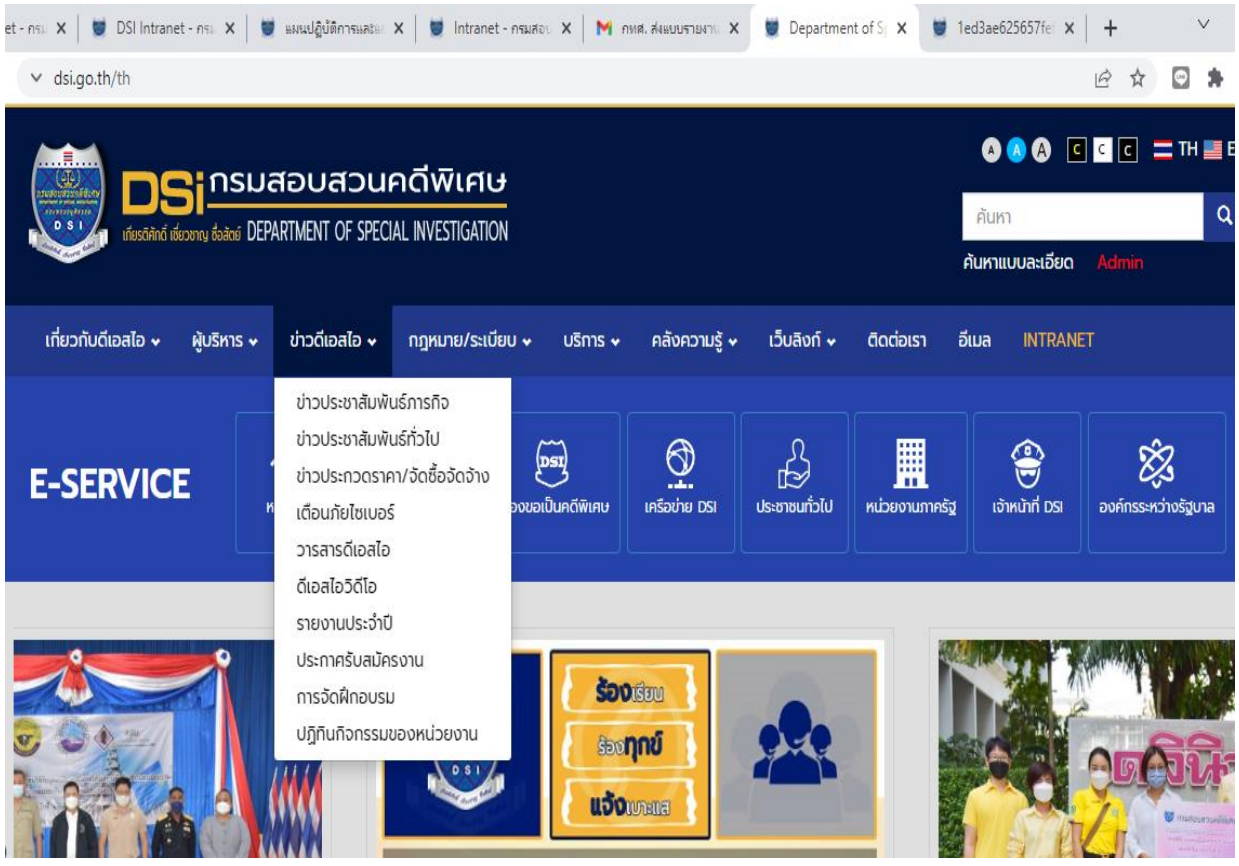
et - กรม X | DSI Intranet - กรม X | แผนปฏิบัติการและ X | Intranet - กรมสอบ X | กทศ. ส่งแบบรายงาน X | Department of S X | 1ed3ae625657fe X | +

dsi.go.th/th

DSi กรมสอบสวนคดีพิเศษ
เกียรติศักดิ์ เชี่ยวชาญ ซื่อสัตย์ DEPARTMENT OF SPECIAL INVESTIGATION

A A A C C C TH E

ค้นหา
ค้นหาแบบละเอียด Admin

เกี่ยวกับดีเอสไอ ผู้บริหาร ข่าวดีเอสไอ กฎหมาย/ระเบียบ บริการ คลังความรู้ เว็บลิงก์ ติดต่อเรา อีเมล INTRANET

ข่าวประชาสัมพันธ์ภารกิจ
ข่าวประชาสัมพันธ์ทั่วไป
ข่าวประกวดราคา/จัดซื้อจัดจ้าง
เตือนภัยไซเบอร์
วารสารดีเอสไอ
ดีเอสไอวิดีโอ
รายงานประจำปี
ประกาศรับสมัครงาน
การจัดฝึกอบรม
ปฏิทินกิจกรรมของหน่วยงาน

E-SERVICE

อขอเป็นคดีพิเศษ เครือข่าย DSI ประชาชนทั่วไป หน่วยงานภาครัฐ เจ้าหน้าที่ DSI องค์กรระหว่างรัฐบาล

ร้องเรียน
ร้องทุกข์
แจ้งเบาะแส